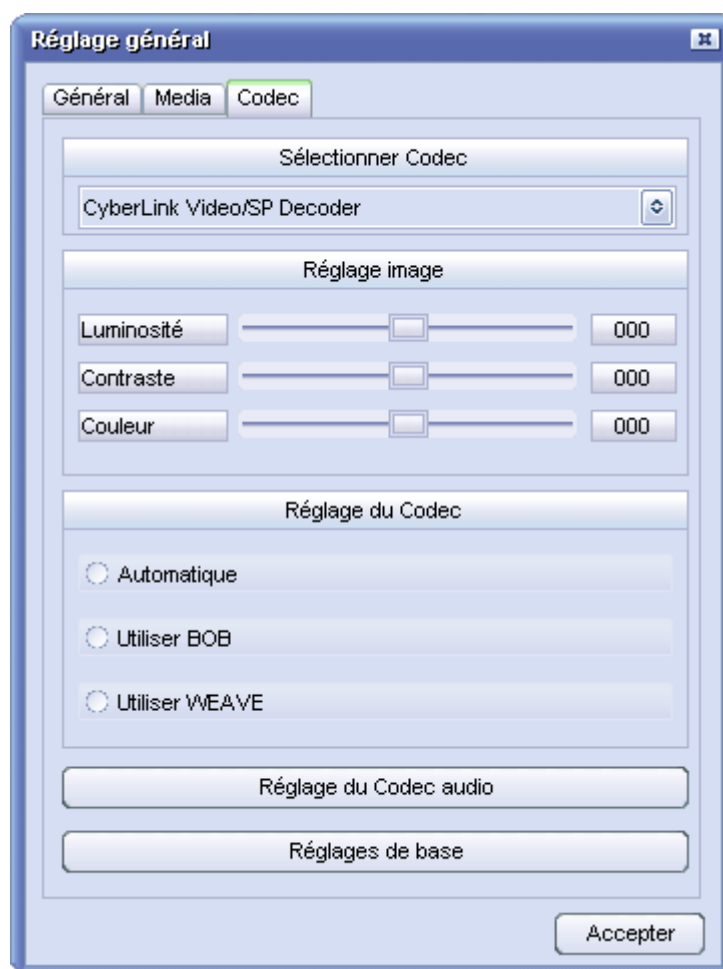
Réglage général

Général | Media | Codec

Sélectionner Codec

CyberLink Video/SP Decoder

Réglage image

Luminosité 000

Contraste 000

Couleur 000

Réglage du Codec

Automatique

Utiliser BOB

Utiliser WEAVE

Réglage du Codec audio

Réglages de base

Accepter